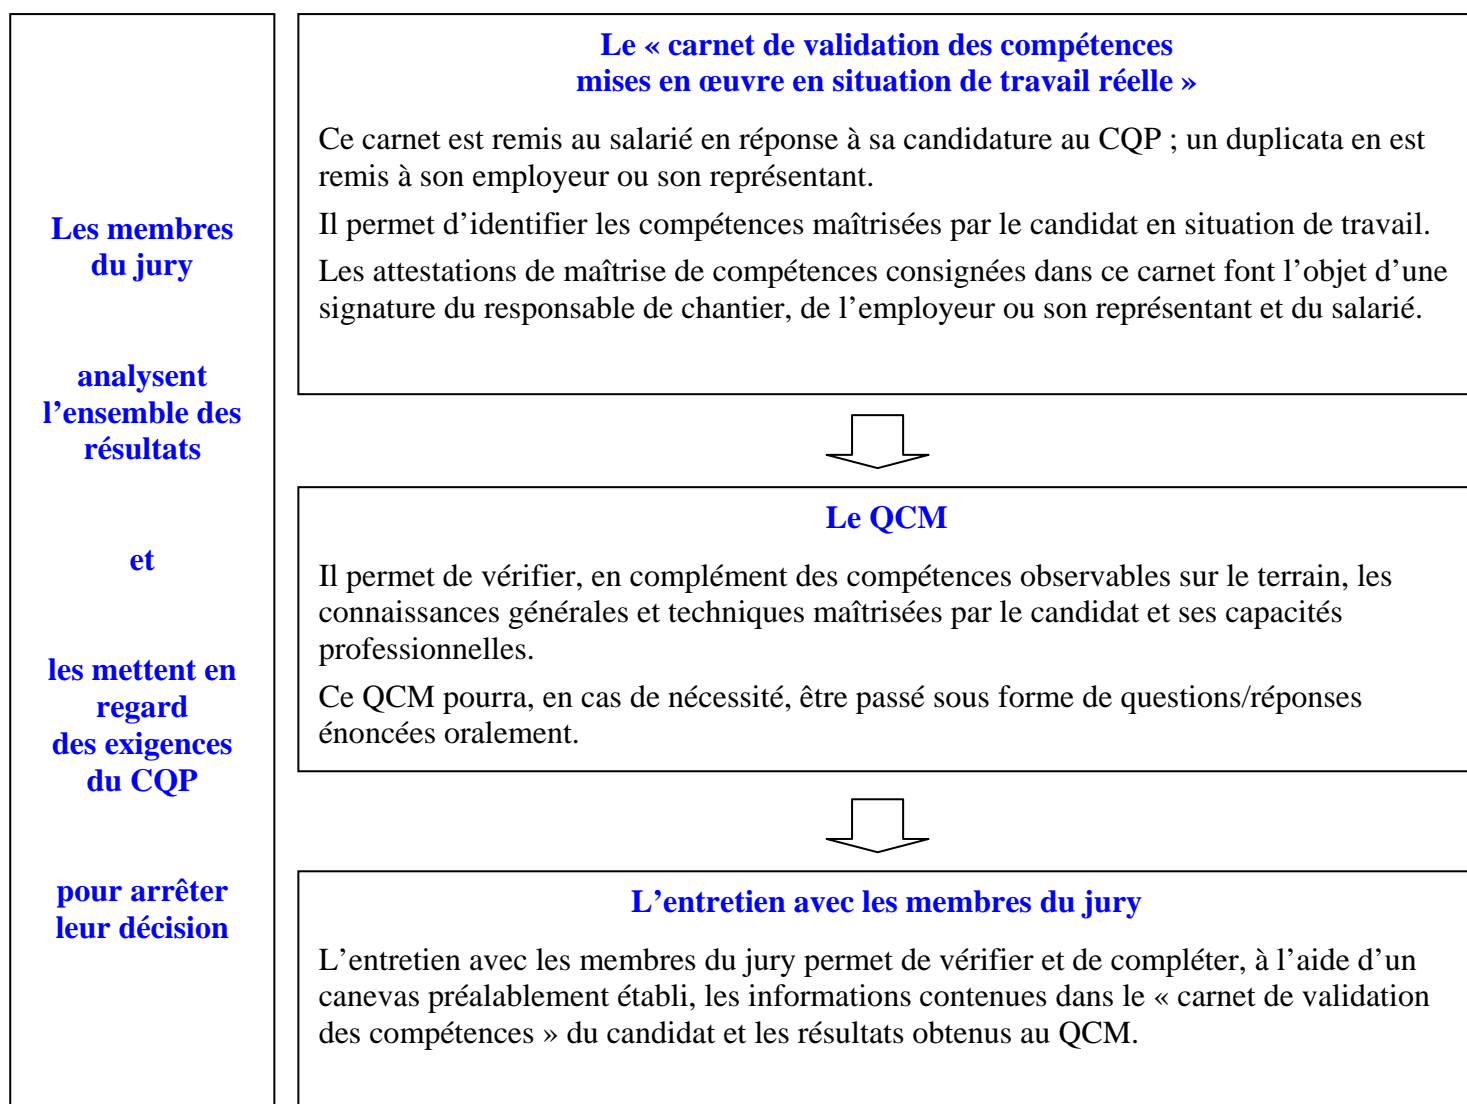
Les membres du jury

analysent l’ensemble des résultats

et

les mettent en regard des exigences du CQP

pour arrêter leur décision

Le « carnet de validation des compétences mises en œuvre en situation de travail réelle »

Ce carnet est remis au salarié en réponse à sa candidature au CQP ; un duplicata en est remis à son employeur ou son représentant.

Il permet d’identifier les compétences maîtrisées par le candidat en situation de travail.

Les attestations de maîtrise de compétences consignées dans ce carnet font l’objet d’une signature du responsable de chantier, de l’employeur ou son représentant et du salarié.

Le QCM

Il permet de vérifier, en complément des compétences observables sur le terrain, les connaissances générales et techniques maîtrisées par le candidat et ses capacités professionnelles.

Ce QCM pourra, en cas de nécessité, être passé sous forme de questions/réponses énoncées oralement.

L’entretien avec les membres du jury

L’entretien avec les membres du jury permet de vérifier et de compléter, à l’aide d’un canevas préalablement établi, les informations contenues dans le « carnet de validation des compétences » du candidat et les résultats obtenus au QCM.